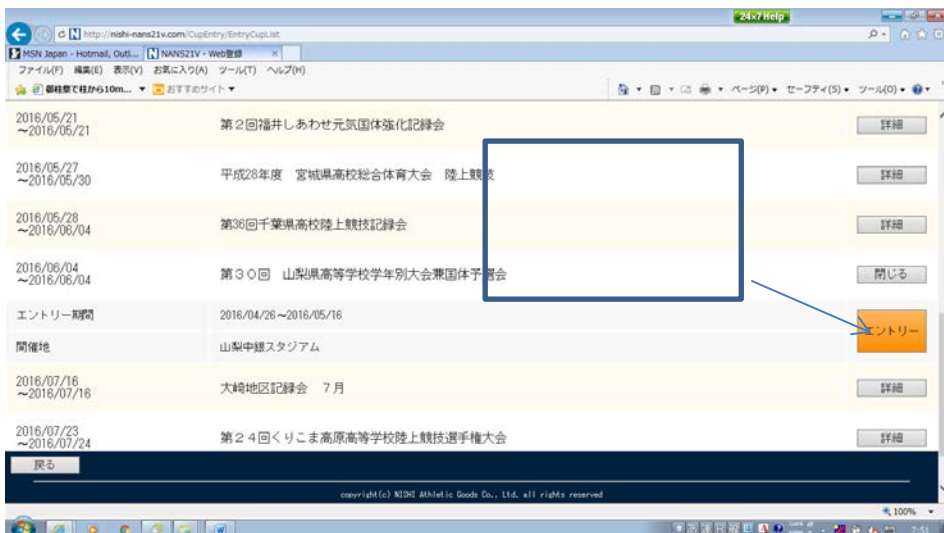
24x7 Help

http://nishi-nans21v.com/CupEntry/EntryCupList

MSN Japan - Hotmail, Outl... NANS21V - Web登録

ファイル(F) 編集(E) 表示(V) お気に入り(A) ツール(T) ヘルプ(H)

都柱意で柱から10m... おすすめサイト

ページ(P) セーフティ(S) ツール(O)

2016/05/21 ～2016/05/21 第２回福井しあわせ元気国体強化記録会 詳細

2016/05/27 ～2016/05/30 平成28年度 宮城県高校総合体育大会 陸上競技 詳細

2016/05/28 ～2016/06/04 第36回千葉県高校陸上競技記録会 詳細

2016/06/04 ～2016/06/04 第３０回 山梨県高等学校学年別大会兼国体予選会 閉じる

エントリー期間 2016/04/26～2016/05/16 エントリー

開催地 山梨中銀スタジアム

2016/07/16 ～2016/07/16 大崎地区記録会 ７月 詳細

2016/07/23 ～2016/07/24 第２４回くりこま高原高等学校陸上競技選手権大会 詳細

戻る

copyright(c) NISHI Athletic Goods Co., Ltd. all rights reserved

100%

7:51